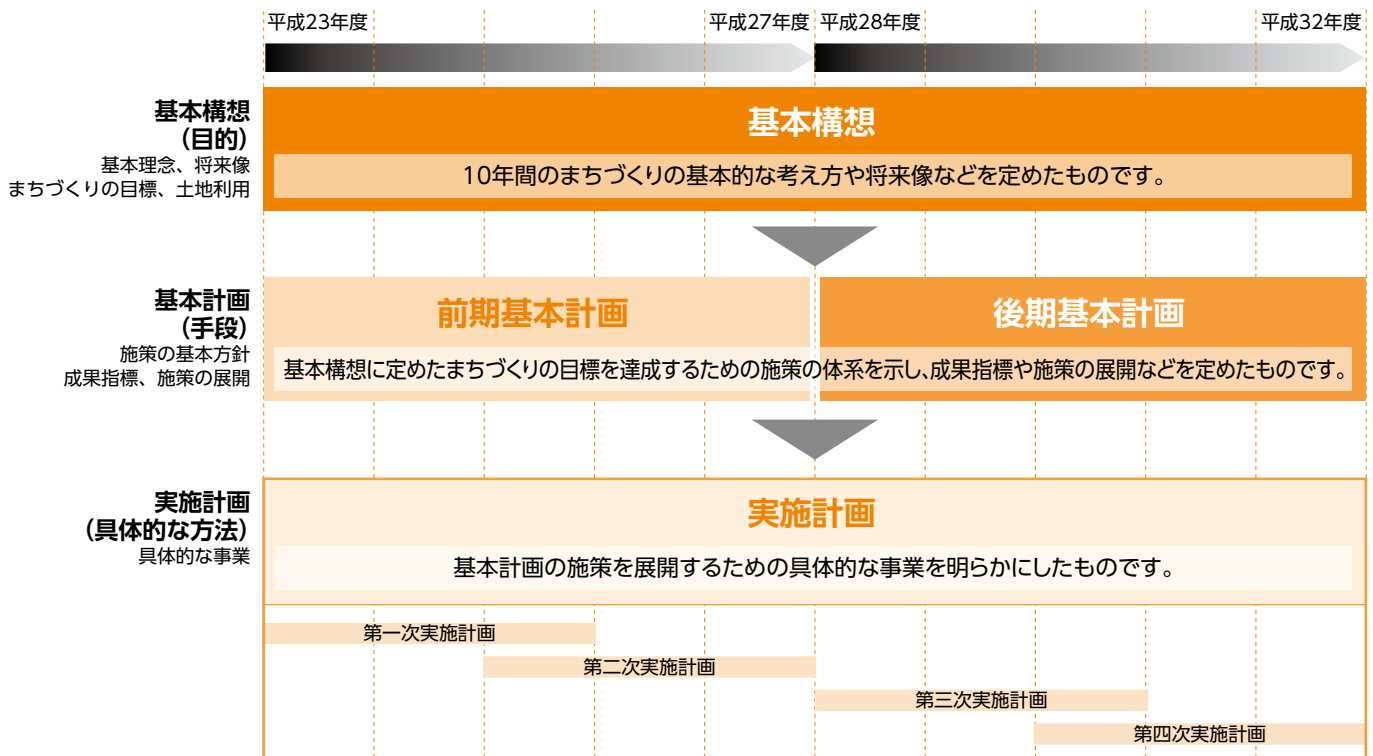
平成23年度

平成27年度

平成28年度

平成32年度

基本構想
（目的）
基本理念、将来像
まちづくりの目標、土地利用

基本構想

10年間のまちづくりの基本的な考え方や将来像などを定めたものです。

基本計画
（手段）
施策の基本方針
成果指標、施策の展開

前期基本計画

後期基本計画

基本構想に定めたまちづくりの目標を達成するための施策の体系を示し、成果指標や施策の展開などを定めたものです。

実施計画
（具体的な方法）
具体的な事業

実施計画

基本計画の施策を展開するための具体的な事業を明らかにしたものです。

第一次実施計画

第二次実施計画

第三次実施計画

第四次実施計画